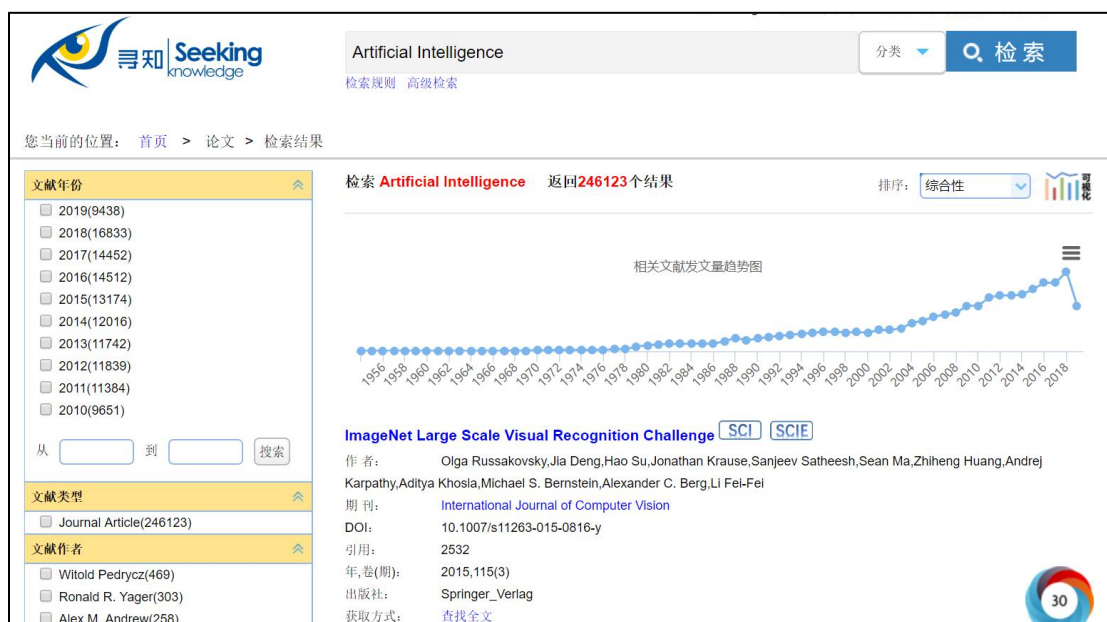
寻知 Seeking knowledge

Artificial Intelligence

分类

检索

检索规则 高级检索

您当前的位置： 首页 > 论文 > 检索结果

文献年份

2019(9438)
2018(16833)
2017(14452)
2016(14512)
2015(13174)
2014(12016)
2013(11742)
2012(11839)
2011(11384)
2010(9651)

从 到 搜索

文献类型

Journal Article(246123)

文献作者

Witold Pedrycz(469)
Ronald R. Yager(303)
Alex M. Andrew(258)

检索 Artificial Intelligence 返回246123个结果

排序: 综合性

可视化

相关文献发文量趋势图

1956 1958 1960 1962 1964 1966 1968 1970 1972 1974 1976 1978 1980 1982 1984 1986 1988 1990 1992 1994 1996 1998 2000 2002 2004 2006 2008 2010 2012 2014 2016 2018

ImageNet Large Scale Visual Recognition Challenge SCI SCIE

作 者: Olga Russakovsky,Jia Deng,Hao Su,Jonathan Krause,Sanjeev Satheesh,Sean Ma,Zhiheng Huang,Andrej Karpathy,Aditya Khosla,Michael S. Bernstein,Alexander C. Berg,Li Fei-Fei

期 刊: International Journal of Computer Vision

DOI: 10.1007/s11263-015-0816-y

引用: 2532

年,卷(期): 2015,115(3)

出版社: Springer_Verlag

获取方式: 查找全文

30